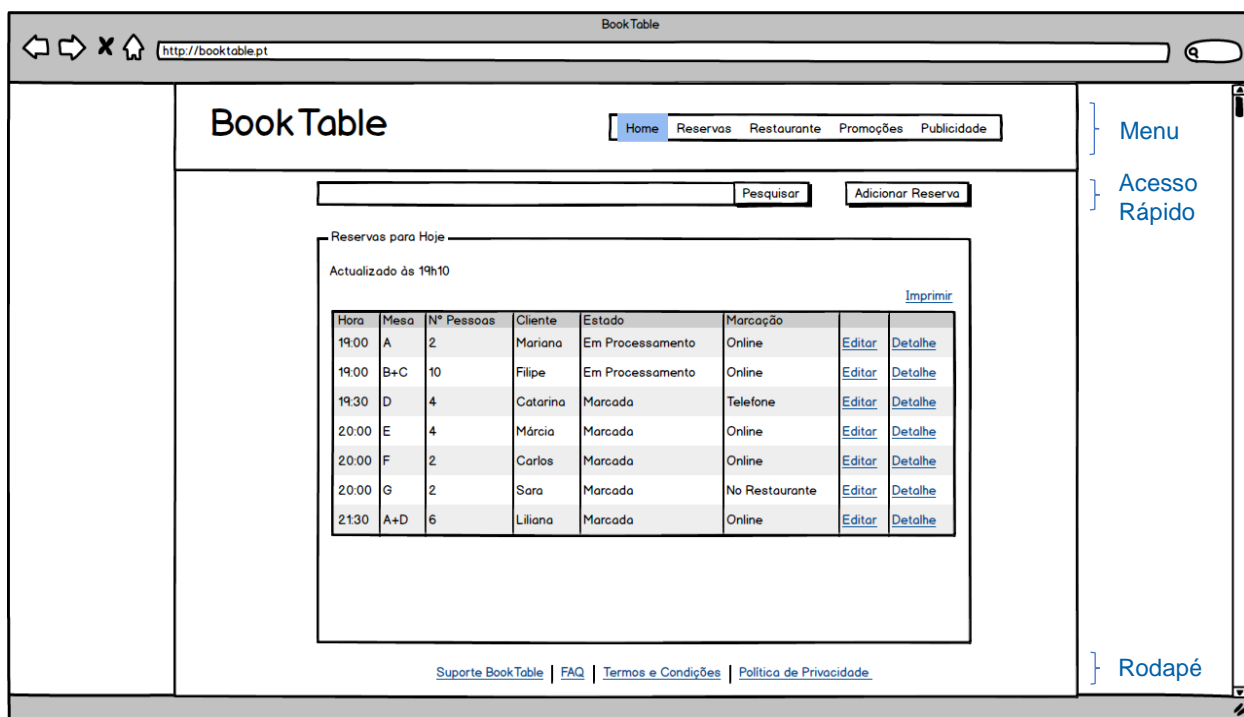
BookTable

http://booktable.pt

BookTable

Home | Reservas | Restaurante | Promoções | Publicidade

Menu

Pesquisar

Adicionar Reserva

Acesso Rápido

Reservas para Hoje

Actualizado às 19h10

Imprimir

| Hora | Mesa | Nº Pessoas | Cliente | Estado | Marcação | | |
|---|---|---|---|---|---|---|---|
| 19:00 | A | 2 | Mariana | Em Processamento | Online | Editar | Detalhe |
| 19:00 | B+C | 10 | Filipe | Em Processamento | Online | Editar | Detalhe |
| 19:30 | D | 4 | Catarina | Marcada | Telefone | Editar | Detalhe |
| 20:00 | E | 4 | Márcia | Marcada | Online | Editar | Detalhe |
| 20:00 | F | 2 | Carlos | Marcada | Online | Editar | Detalhe |
| 20:00 | G | 2 | Sara | Marcada | No Restaurante | Editar | Detalhe |
| 21:30 | A+D | 6 | Liliana | Marcada | Online | Editar | Detalhe |

Suporte BookTable | FAQ | Termos e Condições | Política de Privacidade

Rodapé